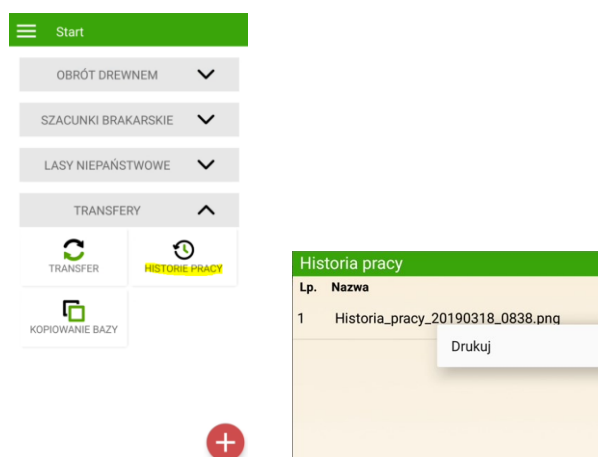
Start

OBRÓT DREWNEM

SZACUNKI BRAKARSKIE

LASY NIEPAŃSTWOWE

TRANSFERY

TRANSFER

HISTORIE PRACY

KOPIOWANIE BAZY

Historia pracy

| Lp. | Nazwa |
|---|---|
| 1 | Historia_pracy_20190318_0838.png |

Drukuj